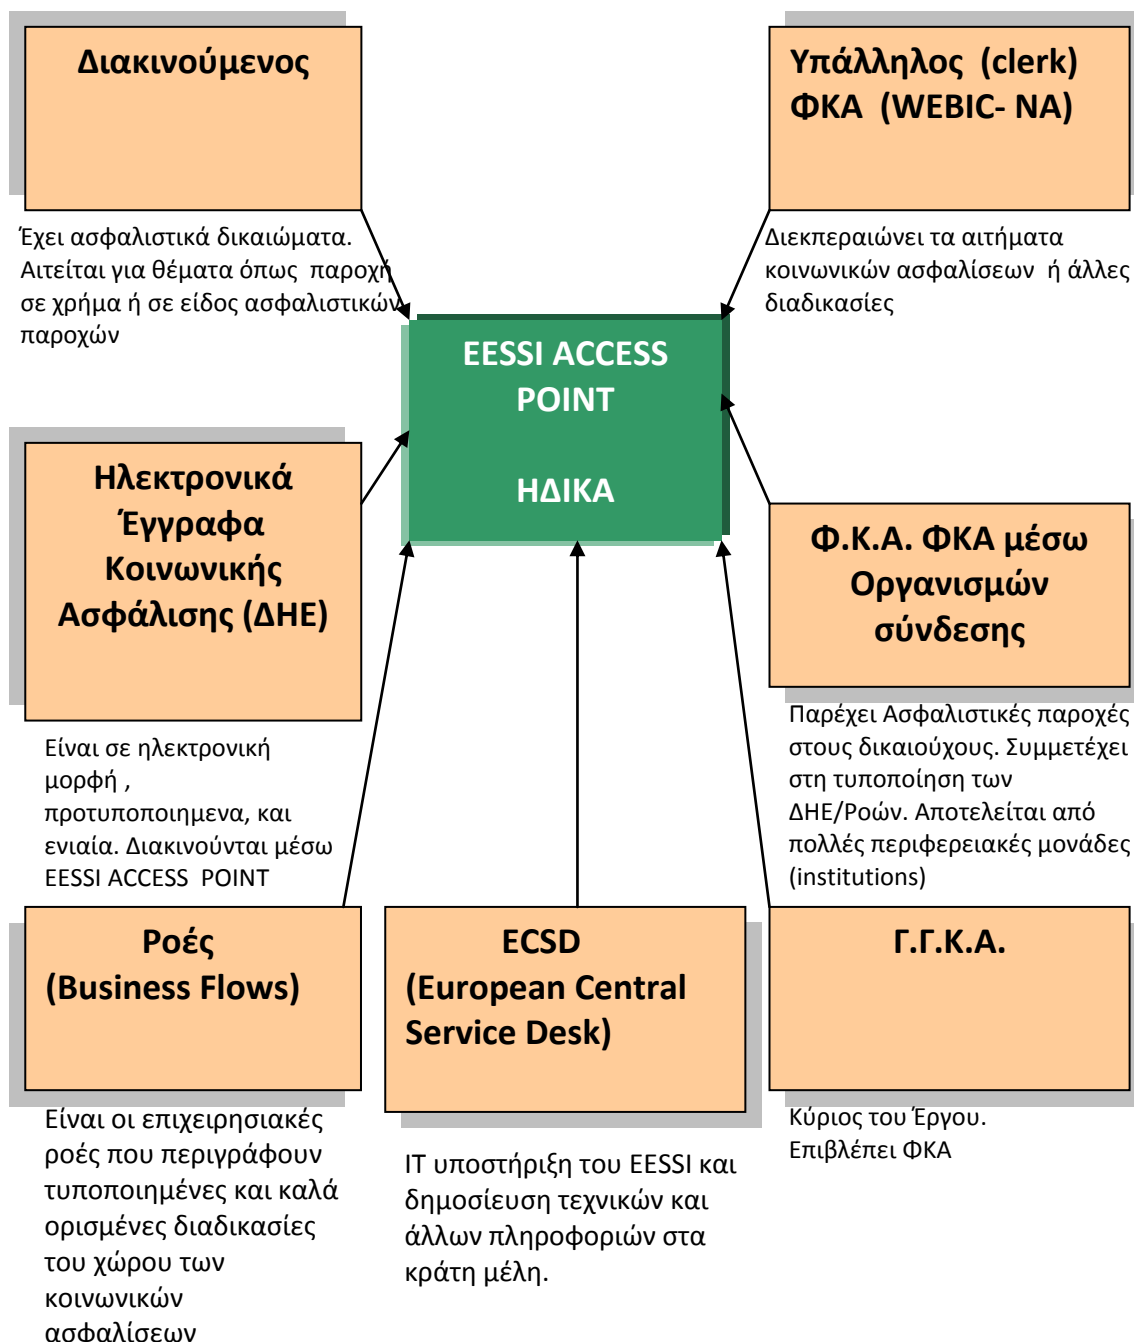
Διακινούμενος

Έχει ασφαλιστικά δικαιώματα. Αιτείται για θέματα όπως παροχή σε χρήμα ή σε είδος ασφαλιστικών παροχών

Υπάλληλος (clerk) ΦΚΑ (WEBIC- NA)

Διεκπεραιώνει τα αιτήματα κοινωνικών ασφαλίσεων ή άλλες διαδικασίες

EESSI ACCESS POINT

ΗΔΙΚΑ

Ηλεκτρονικά Έγγραφα Κοινωνικής Ασφάλισης (ΔΗΕ)

Είναι σε ηλεκτρονική μορφή , προτυποποιημενα, και ενιαία. Διακινούνται μέσω EESSI ACCESS POINT

Φ.Κ.Α. ΦΚΑ μέσω Οργανισμών σύνδεσης

Παρέχει Ασφαλιστικές παροχές στους δικαιούχους. Συμμετέχει στη τυποποίηση των ΔΗΕ/Ροών. Αποτελείται από πολλές περιφερειακές μονάδες (institutions)

Ροές (Business Flows)

Είναι οι επιχειρησιακές ροές που περιγράφουν τυποποιημένες και καλά ορισμένες διαδικασίες του χώρου των κοινωνικών ασφαλίσεων

ECSD (European Central Service Desk)

IT υποστήριξη του EESSI και δημοσίευση τεχνικών και άλλων πληροφοριών στα κράτη μέλη.

Γ.Γ.Κ.Α.

Κύριος του Έργου. Επιβλέπει ΦΚΑ